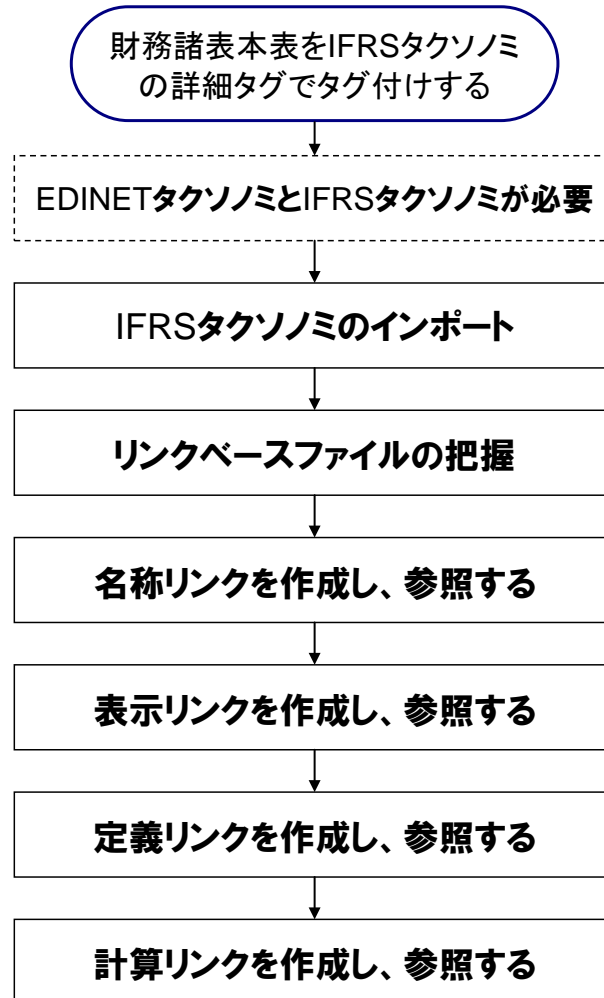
財務諸表本表をIFRSタクソノミの詳細タグでタグ付けする

EDINETタクソノミとIFRSタクソノミが必要

IFRSタクソノミのインポート

リンクベースファイルの把握

名称リンクを作成し、参照する

表示リンクを作成し、参照する

定義リンクを作成し、参照する

計算リンクを作成し、参照する